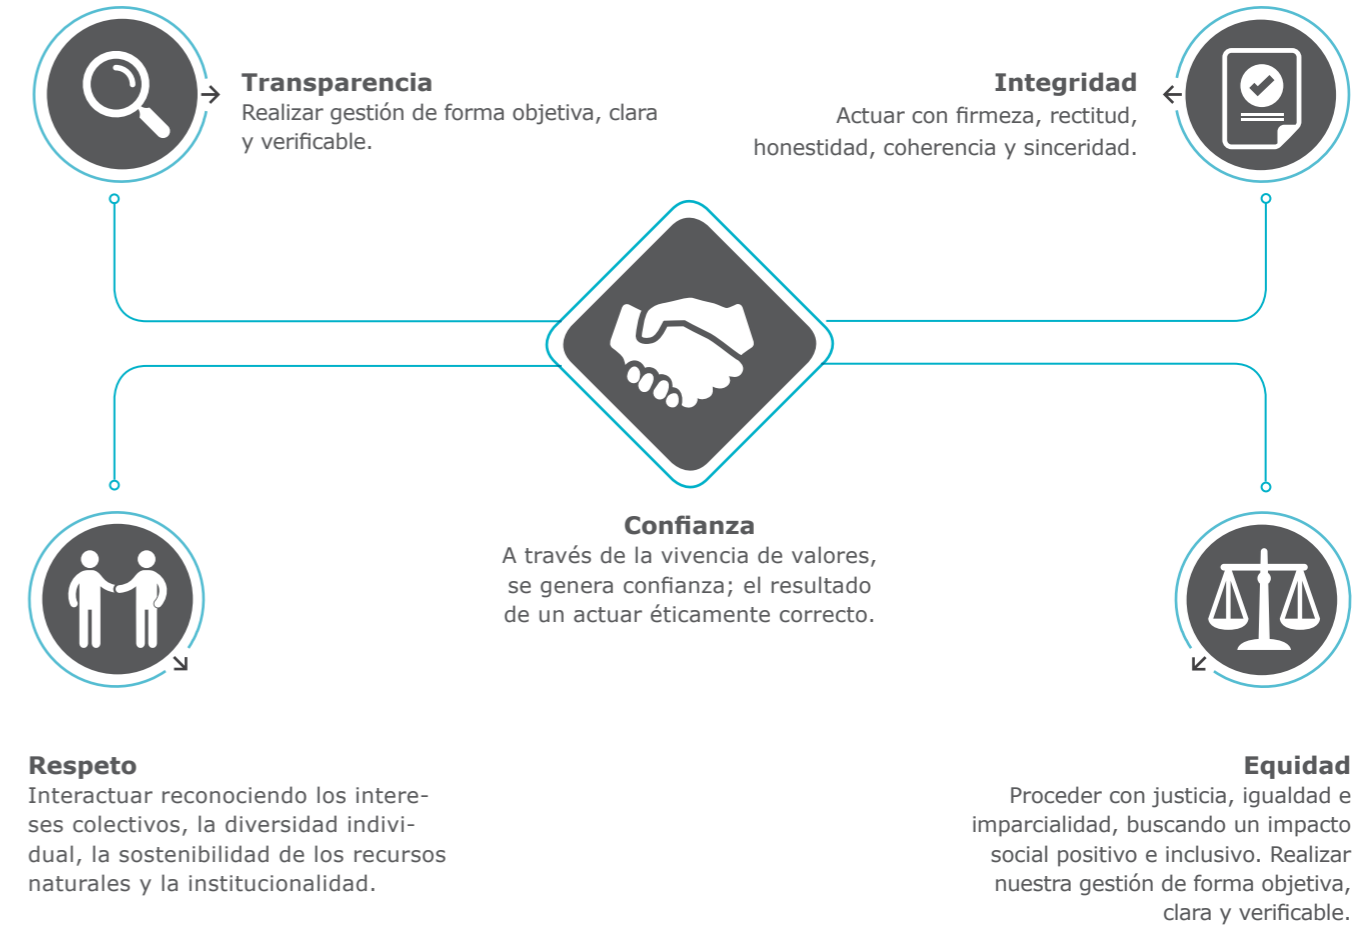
**Transparencia**
Realizar gestión de forma objetiva, clara y verificable.

**Integridad**
Actuar con firmeza, rectitud, honestidad, coherencia y sinceridad.

**Confianza**
A través de la vivencia de valores, se genera confianza; el resultado de un actuar éticamente correcto.

**Respeto**
Interactuar reconociendo los intereses colectivos, la diversidad individual, la sostenibilidad de los recursos naturales y la institucionalidad.

**Equidad**
Proceder con justicia, igualdad e imparcialidad, buscando un impacto social positivo e inclusivo. Realizar nuestra gestión de forma objetiva, clara y verificable.